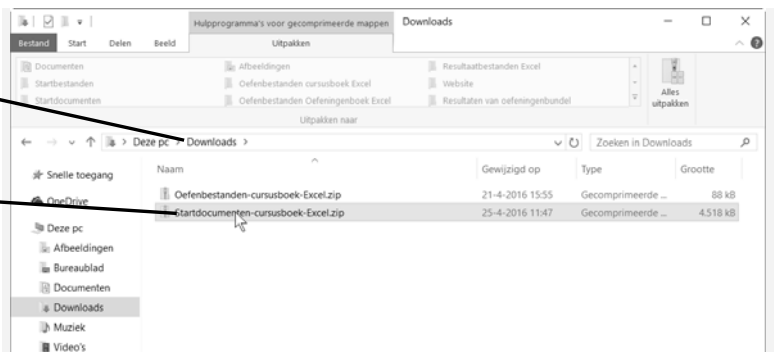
Hulpprogramma's voor gecomprimeerde mappen Downloads

Bestand Start Delen Beeld Uitpakken

Documenten
Startbestanden
Startdocumenten
Afbeeldingen
Oefenbestanden cursusboek Excel
Oefenbestanden Oefeningenboek Excel
Resultaatbestanden Excel
Website
Resultaten van oefeningenbundel

Alles uitpakken

Uitpakken naar

Deze pc > Downloads >

Zoeken in Downloads

Snelle toegang
OneDrive
Deze pc
Afbeeldingen
Bureaublad
Documenten
Downloads
Muziek
Video's

| Naam | Gewijzigd op | Type | Grootte |
|---|---|---|---|
| Oefenbestanden-cursusboek-Excel.zip | 21-4-2016 15:55 | Gecomprimeerde ... | 88 kB |
| Startdocumenten-cursusboek-Excel.zip | 25-4-2016 11:47 | Gecomprimeerde ... | 4.518 kB |